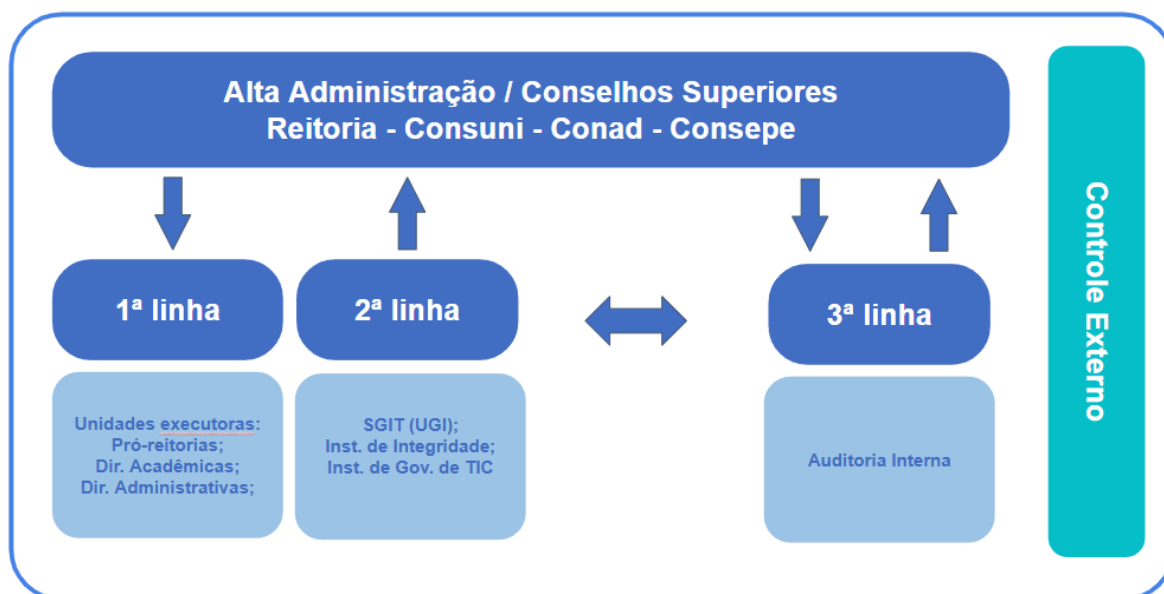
Alta Administração / Conselhos Superiores
Reitoria - Consuni - Conad - Consepe

1ª linha

2ª linha

3ª linha

Unidades executoras:
Pró-reitorias;
Dir. Acadêmicas;
Dir. Administrativas;

SGIT (UGI);
Inst. de Integridade;
Inst. de Gov. de TIC

Auditoria Interna

Controle Externo